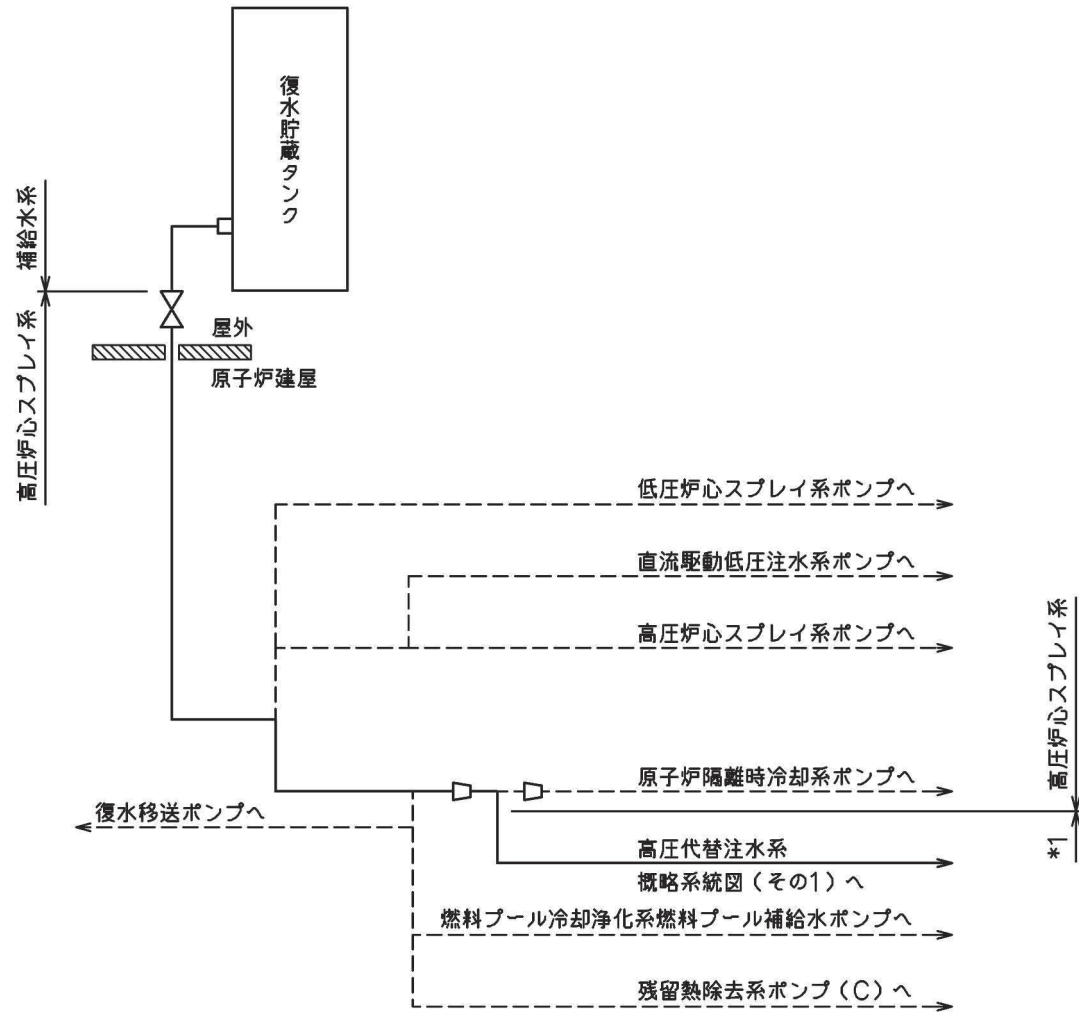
復水貯蔵タンク

補給水系

高圧炉心スプレイ系

屋外

原子炉建屋

低圧炉心スプレイ系ポンプへ

直流駆動低圧注水系ポンプへ

高圧炉心スプレイ系ポンプへ

原子炉隔離時冷却系ポンプへ

復水移送ポンプへ

高圧代替注水系
概略系統図（その1）へ

燃料プール冷却浄化系燃料プール補給水ポンプへ

残留熱除去系ポンプ（C）へ

高圧炉心スプレイ系

*1